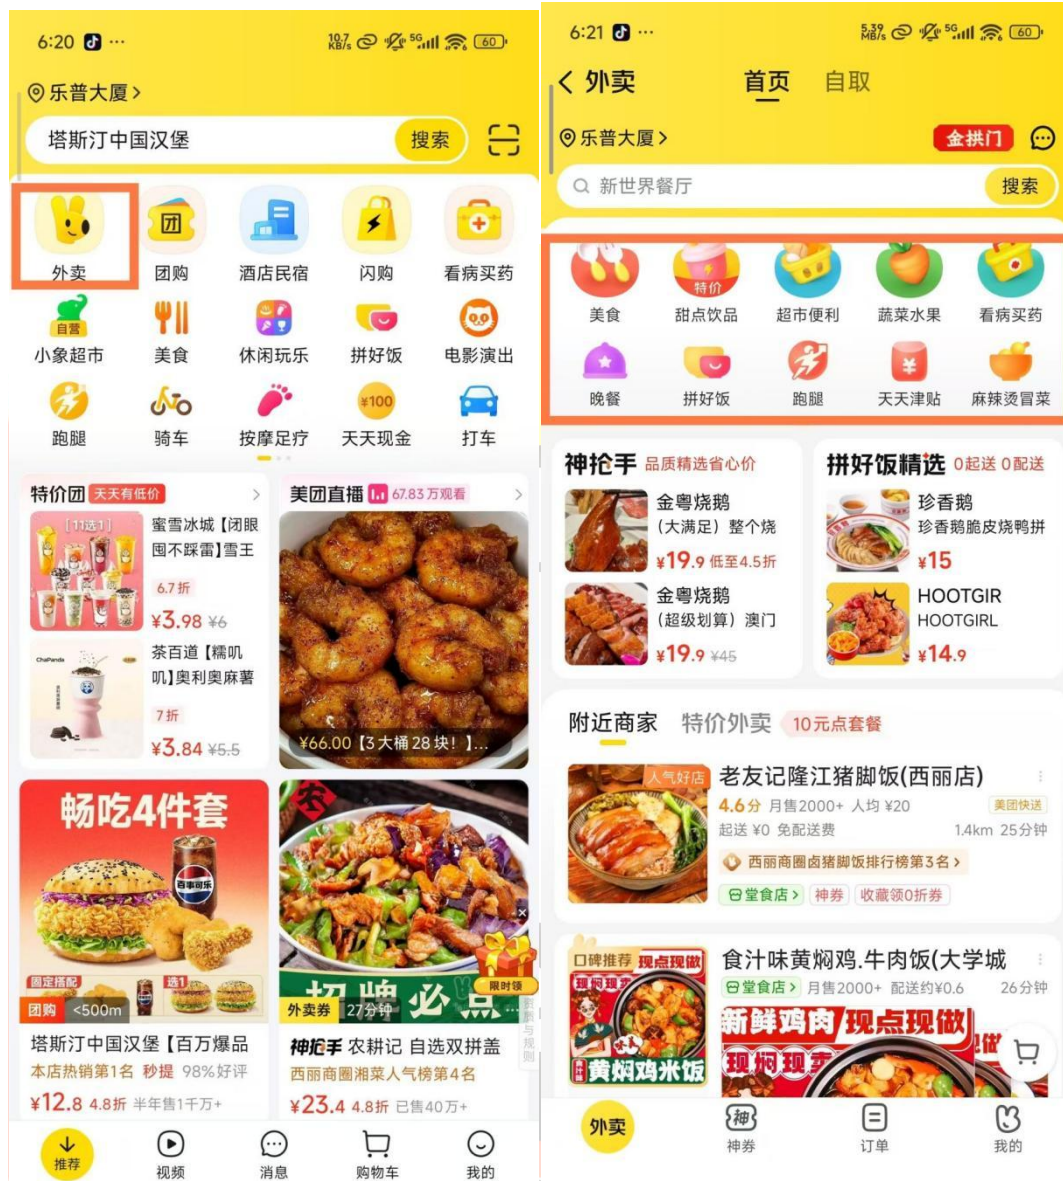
6:20 10.7 KB/s 5G 60

乐普大厦 >

塔斯汀中国汉堡 搜索

外卖 团购 酒店民宿 闪购 看病买药

自营 小象超市 美食 休闲玩乐 拼好饭 电影演出

跑腿 骑车 按摩足疗 ¥100 天天现金 打车

特价团 天天有低价 >

[11选1] 蜜雪冰城【闭眼囤不踩雷】雪王

6.7折

¥3.98 ¥6

ChaPanda 茶百道【糯叽叽】奥利奥麻薯

7折

¥3.84 ¥5.5

美团直播 67.83万观看 >

¥66.00【3大桶28块!】...

畅吃4件套

百事可乐

固定搭配 选1

团购 <500m

塔斯汀中国汉堡【百万爆品

本店热销第1名 秒提 98%好评

¥12.8 4.8折 半年售1千万+

招牌必点

限时领

外卖券 27分钟

神抢手 农耕记 自选双拼盖

西丽商圈湘菜人气榜第4名

¥23.4 4.8折 已售40万+

推荐 视频 消息 购物车 我的

6:21 5.39 MB/s 5G 60

< 外卖 首页 自取

乐普大厦 > 金拱门

新世界餐厅 搜索

美食 特价 甜点饮品 超市便利 蔬菜水果 看病买药

晚餐 拼好饭 跑腿 ¥ 天天津贴 麻辣烫冒菜

神抢手 品质精选省心价

金粤烧鹅(大满足)整个烧

¥19.9 低至4.5折

金粤烧鹅(超级划算)澳门

¥19.9 ¥45

拼好饭精选 0起送 0配送

珍香鹅 珍香鹅脆皮烧鸭拼

¥15

HOOTGIR HOOTGIRL

¥14.9

附近商家 特价外卖 10元点套餐

人气好店 老友记隆江猪脚饭(西丽店)

4.6分 月售2000+ 人均 ¥20 美团快送

起送 ¥0 免配送费 1.4km 25分钟

西丽商圈卤猪脚饭排行榜第3名 >

堂食店 > 神券 收藏领0折券

口碑推荐 现点现做 食汁味黄焖鸡.牛肉饭(大学城

堂食店 > 月售2000+ 配送约¥0.6 26分钟

现焖现卖 黄焖鸡米饭 新鲜鸡肉 现点现做 现焖现卖

外卖 神券 订单 我的